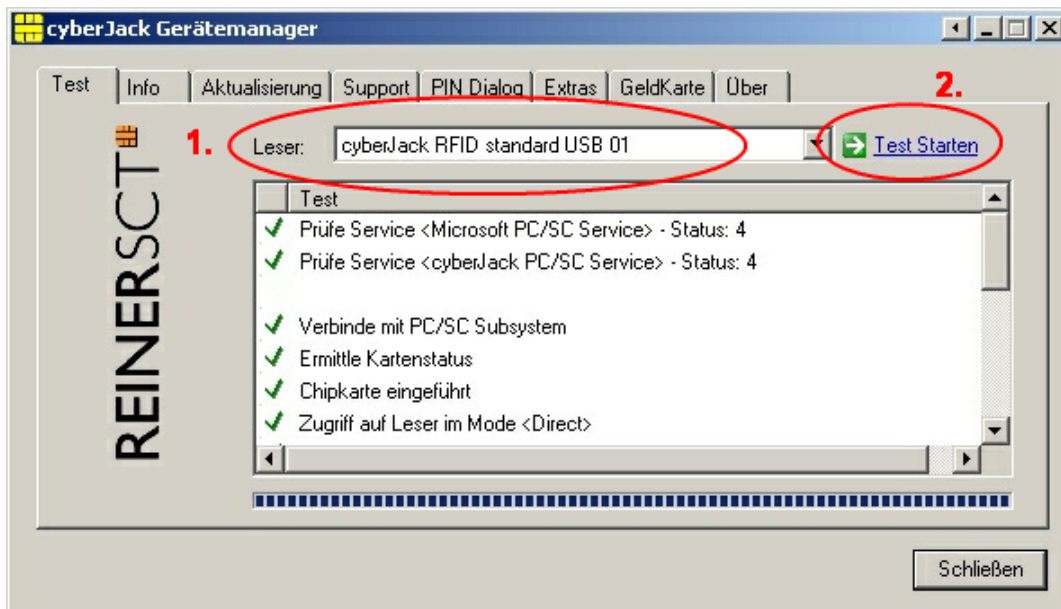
cyberJack Gerätemanager

Test | Info | Aktualisierung | Support | PIN Dialog | Extras | GeldKarte | Über

2.

REINERSCT

1.

Leser: cyberJack RFID standard USB 01

Test Starten

Test

✓ Prüfe Service <Microsoft PC/SC Service> - Status: 4
✓ Prüfe Service <cyberJack PC/SC Service> - Status: 4

✓ Verbinde mit PC/SC Subsystem
✓ Ermittle Kartenstatus
✓ Chipkarte eingeführt
✓ Zugriff auf Leser im Mode <Direct>

Schließen